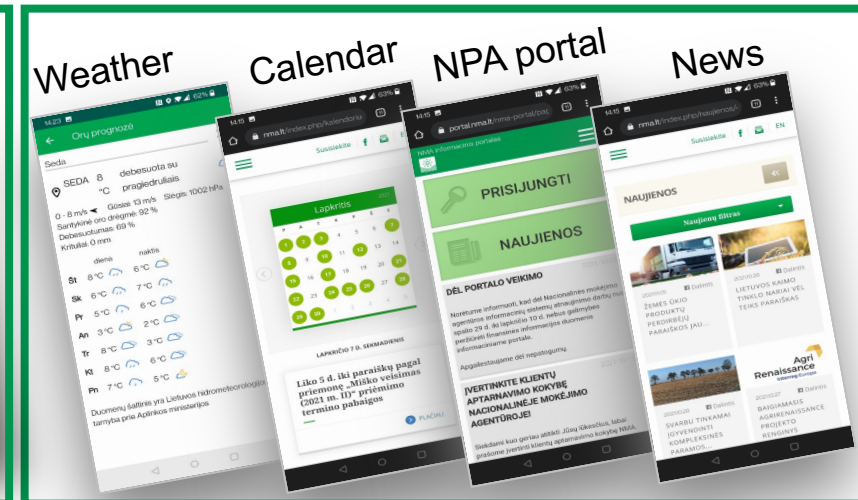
Weather

Calendar

NPA portal

News

14:23 62%

Orų prognozė

Seda

SEDA 8 °C debesuota su pragiedruliais

0 - 8 m/s Gūsiai 13 m/s Slėgis 1002 hPa

Santykinė oro drėgmė: 92 %

Debesuotumas: 69 %

Krituliai: 0 mm

diena naktis

Št 8 °C 6 °C

Sk 6 °C 7 °C

Pr 5 °C 6 °C

An 3 °C 2 °C

Tr 8 °C 3 °C

Kt 8 °C 6 °C

Pn 7 °C 5 °C

Duomenų šaltinis yra Lietuvos hidrometeorologijos tarnyba prie Aplinkos ministerijos

14:15 63%

nma.lt/index.php/kalendorius

Susisiekite

Lapkritis

1 2 3 4 5 6 7 8 9 10 11 12 13 14 15 16 17 18 19 20 21 22 23 24 25 26 27 28 29 30

LAPKRIČIO 7 D. SEKMADIENIS

Liko 5 d. iki paraiškų pagal priemonę „Miško veisimas (2021 m. II)" priėmimo termino pabaigos

PLAČIAU

14:15 63%

portal.nma.lt/nma-portal/pa

NMA informacinis portalas

PRISIJUNGTI

NAUJIENOS

DĖL PORTALO VEIKIMO

Norėtume informuoti, kad dėl Nacionalinės mokėjimo agentūros informacinių sistemų atnaujinimo darbų nuo spalio 29 d. iki lapkričio 10 d. nebus galimybės peržiūrėti finansinės informacijos duomenis informaciniame portale.

Apgailestaujame dėl nepatogumų.

ĮVERTINKITE KLIENTŲ APTARNAVIMO KOKYBĘ NACIONALINĖJE MOKĖJIMO AGENTŪROJE!

Siekdami kuo geriau atitikti Jūsų lūkesčius, labai prašome įvertinti klientų aptarnavimo kokybę NMA.

14:15 63%

nma.lt/index.php/naujienos/

Susisiekite EN

NAUJIENOS

Naujienų filtras

2020/10/08 Dalintis

ŽEMĖS ŪKIO PRODUKTŲ PERDIRBĖJŲ PARAIŠKOS JAU...

2020/10/05 Dalintis

LIETUVOS KAIMO TINKLO NARIAI VĖL TEIKS PARAIŠKAS

Agri Renaissance

2020/10/05 Dalintis

SVARBU TINKAMAI ĮGYVENDINTI KOMPLEKSINES PARAMOS...

2020/09/27 Dalintis

BAIGIAMASIS AGRIRENAISSANCE PROJEKTO RENGINYS